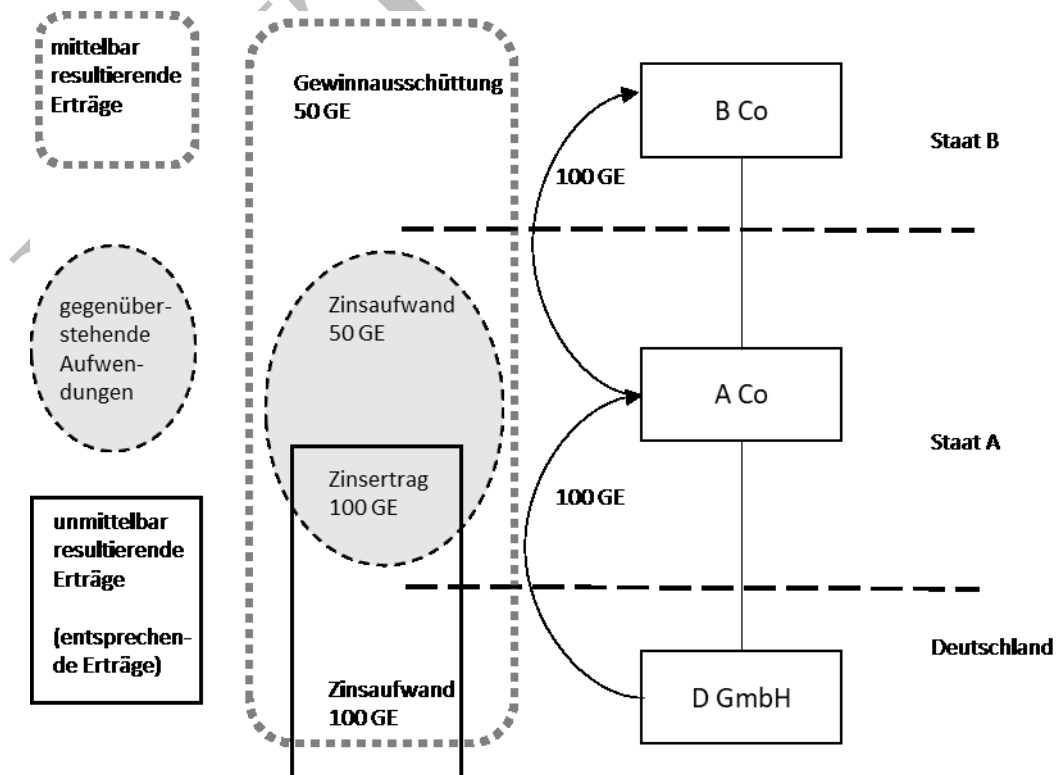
mittelbar resultierende Erträge

gegenüberstehende Aufwendungen

unmittelbar resultierende Erträge

(entsprechende Erträge)

Gewinnausschüttung 50 GE

Zinsaufwand 50 GE

Zinsertrag 100 GE

Zinsaufwand 100 GE

100 GE

100 GE

B Co

A Co

D GmbH

Staat B

Staat A

Deutschland